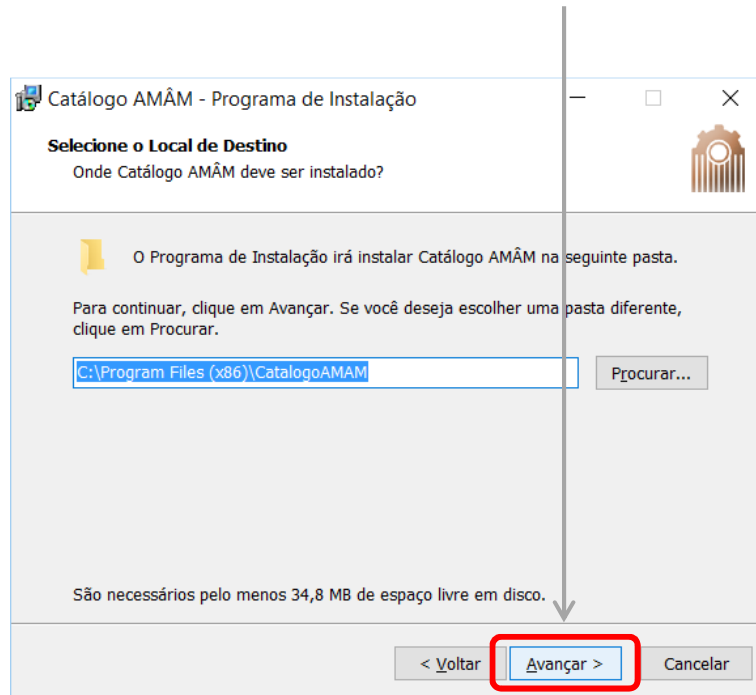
Catálogo AMÂM - Programa de Instalação

Selecione o Local de Destino
Onde Catálogo AMÂM deve ser instalado?

O Programa de Instalação irá instalar Catálogo AMÂM na seguinte pasta.

Para continuar, clique em Avançar. Se você deseja escolher uma pasta diferente, clique em Procurar.

C:\Program Files (x86)\CatalogoAMAM

Procurar...

São necessários pelo menos 34,8 MB de espaço livre em disco.

< Voltar

Avançar >

Cancelar